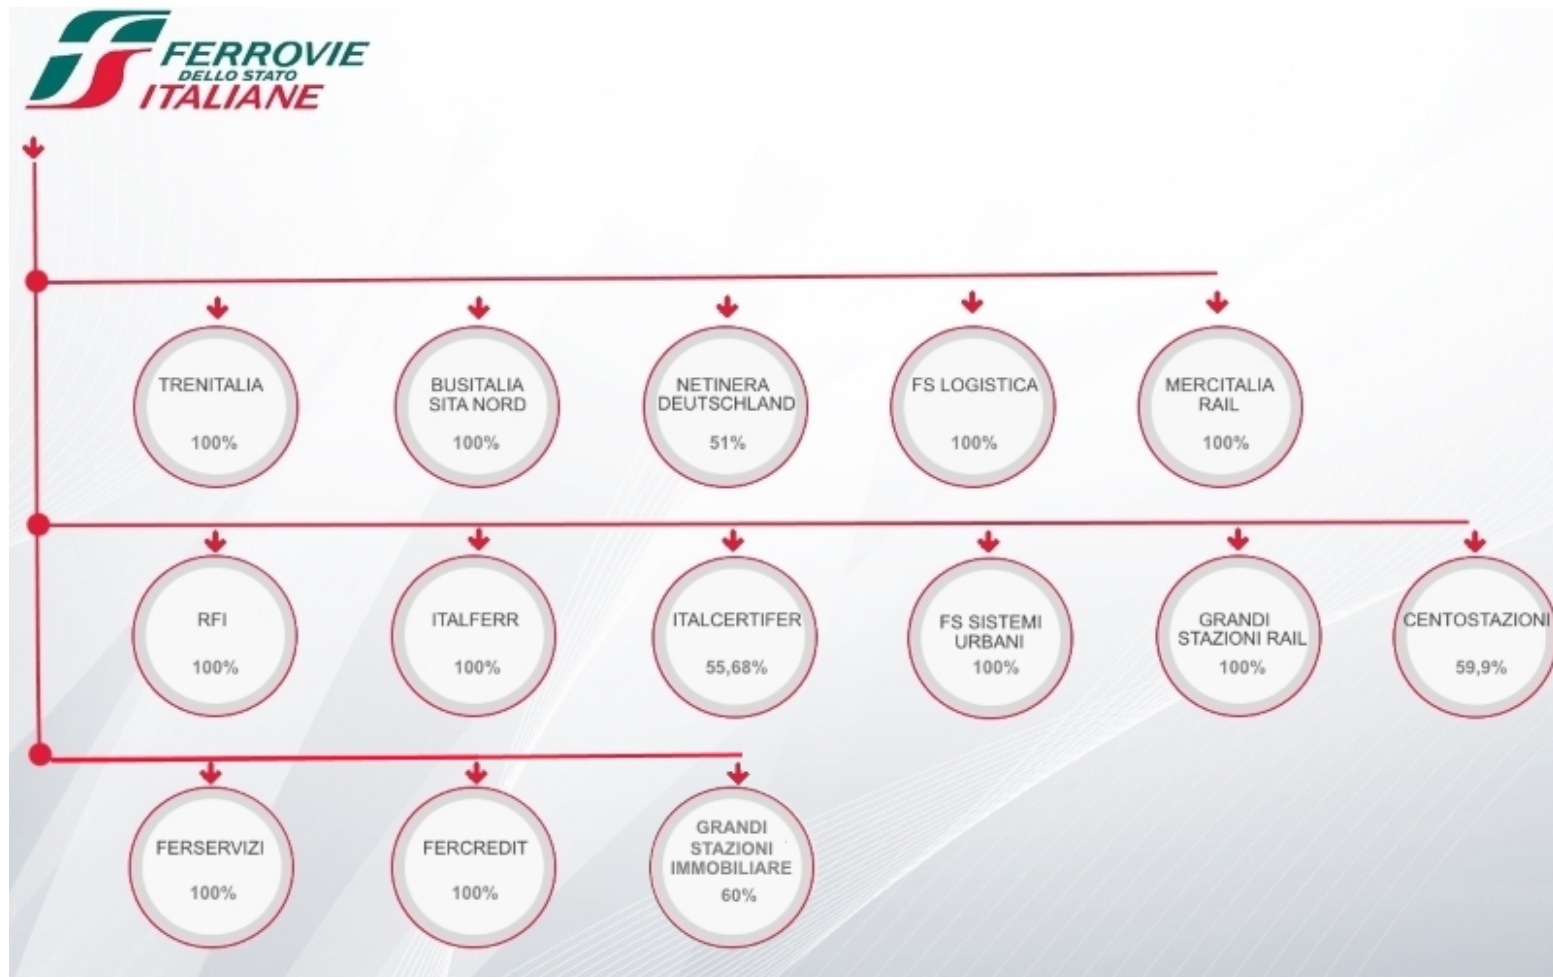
FERROVIE DELLO STATO ITALIANE

TRENITALIA 100%

BUSITALIA SITA NORD 100%

NETINERA DEUTSCHLAND 51%

FS LOGISTICA 100%

MERCITALIA RAIL 100%

RFI 100%

ITALFERR 100%

ITALCERTIFER 55,68%

FS SISTEMI URBANI 100%

GRANDI STAZIONI RAIL 100%

CENTOSTAZIONI 59,9%

FERSERVIZI 100%

FERCREDIT 100%

GRANDI STAZIONI IMMOBILIARE 60%